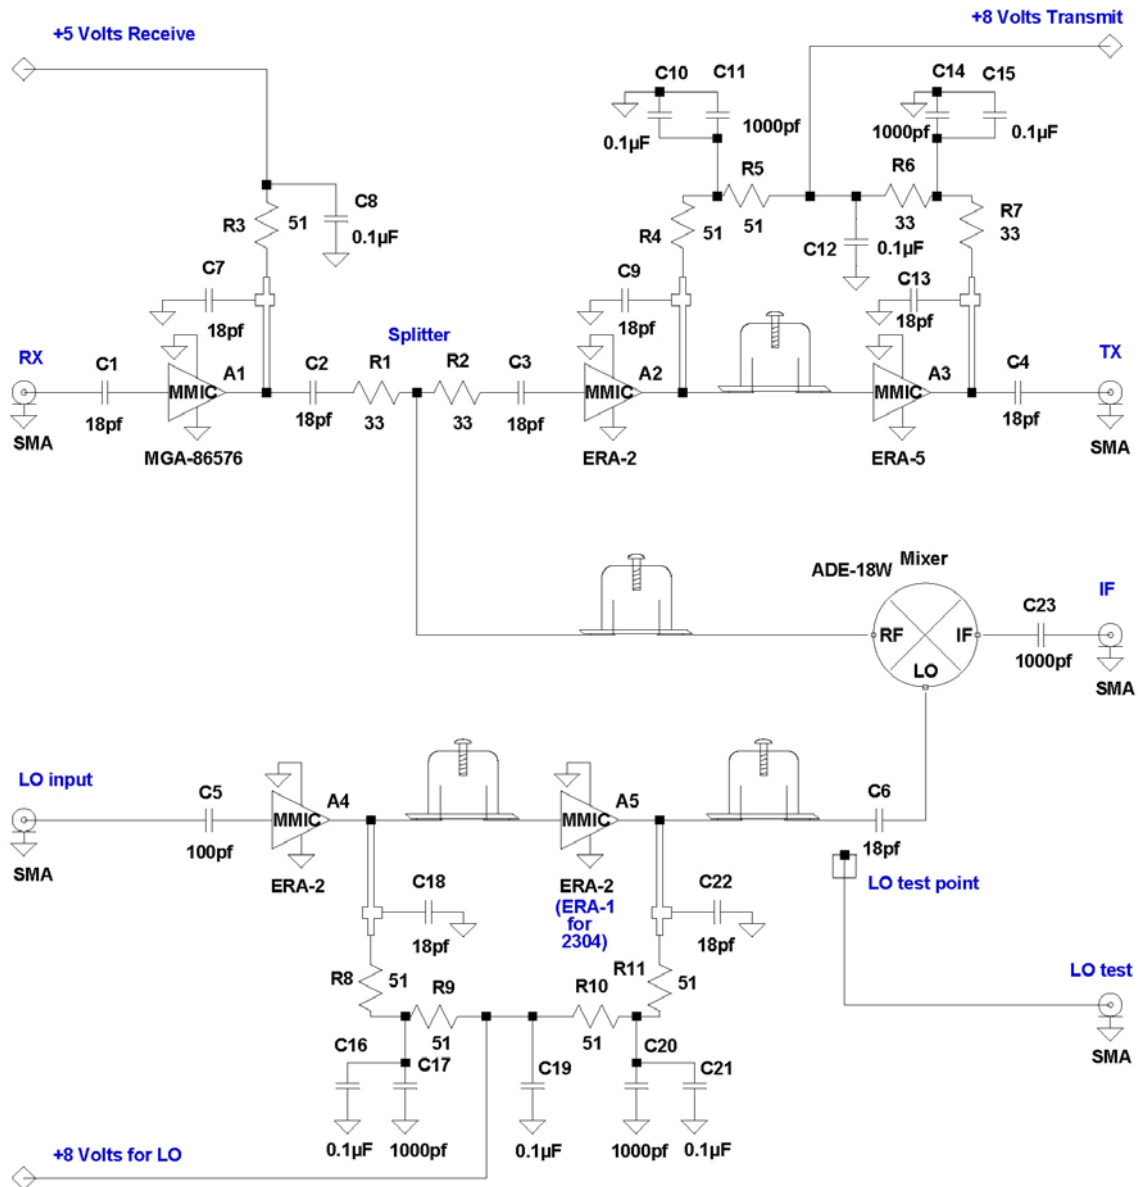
+5 Volts Receive

+8 Volts Transmit

C10 C11
0.1µF 1000pf
C14 C15
1000pf 0.1µF

R5
51
R6
33
R4
51
C12 0.1µF
R7
33

R3 51
C8
0.1µF
C7
18pf

C9
18pf
C13
18pf

Splitter

RX
C1
18pf
SMA
MMIC
A1
MGA-86576
C2
18pf
R1
33
R2
33
C3
18pf
MMIC
A2
ERA-2
MMIC
A3
ERA-5
C4
18pf
TX
SMA

ADE-18W Mixer
RF
IF
LO
C23
1000pf
IF
SMA

LO input
SMA
C5
100pf
MMIC
A4
ERA-2
MMIC
A5
ERA-2
(ERA-1 for 2304)
C6
18pf
LO test point

C18
18pf
C22
18pf

R8
51
R9
51
R10
51
R11
51

C16
C17
C19
C20
C21
0.1µF 1000pf 0.1µF 1000pf 0.1µF

LO test
SMA

+8 Volts for LO